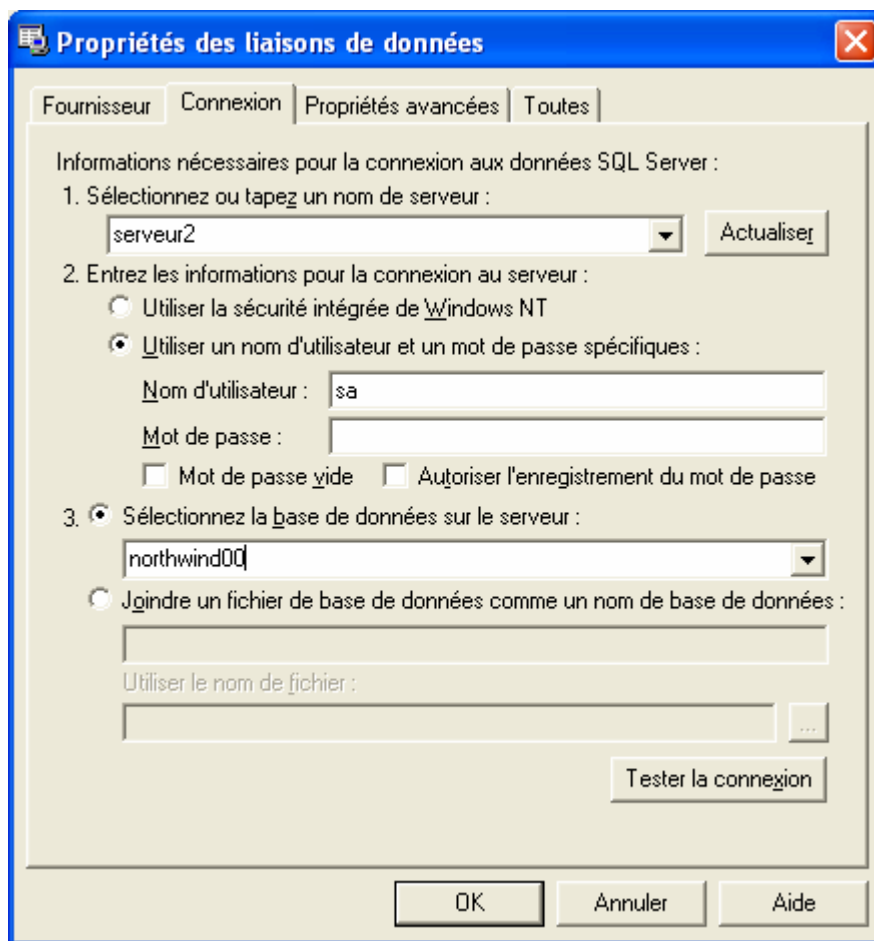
Propriétés des liaisons de données

Fournisseur | Connexion | Propriétés avancées | Toutes

Informations nécessaires pour la connexion aux données SQL Server :
1. Sélectionnez ou tapez un nom de serveur :
serveur2
Actualiser
2. Entrez les informations pour la connexion au serveur :
Utiliser la sécurité intégrée de Windows NT
Utiliser un nom d'utilisateur et un mot de passe spécifiques :
Nom d'utilisateur : sa
Mot de passe :
Mot de passe vide
Autoriser l'enregistrement du mot de passe
3. Sélectionnez la base de données sur le serveur :
northwind00
Joindre un fichier de base de données comme un nom de base de données :
Utiliser le nom de fichier :
...
Tester la connexion

OK
Annuler
Aide